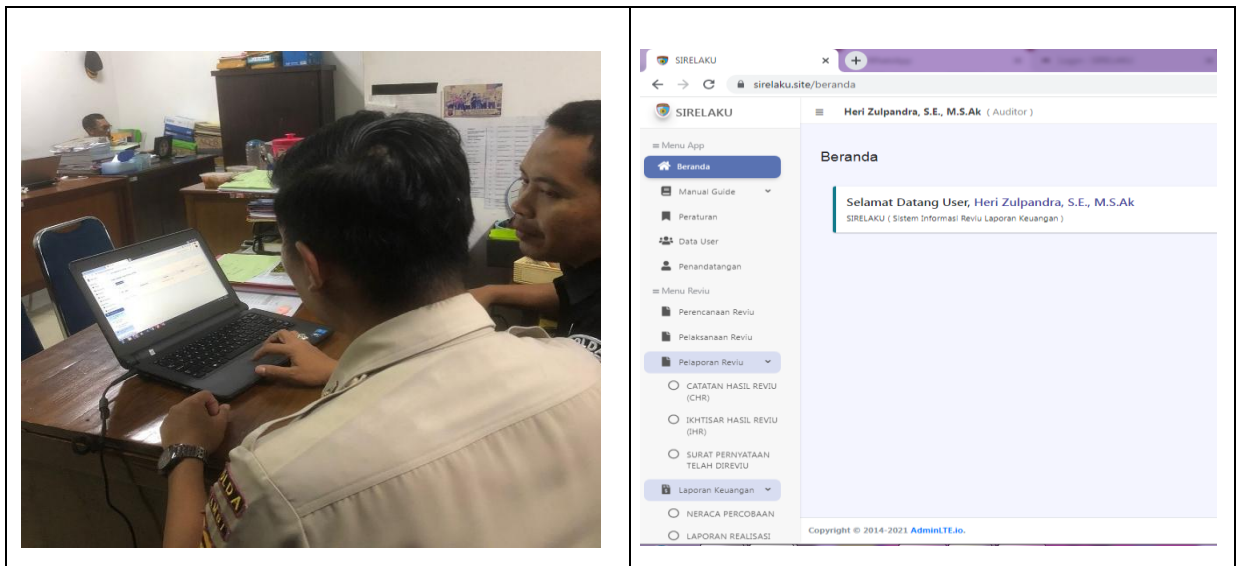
SIRELAKU
sirelaku.site/beranda

SIRELAKU
Heri Zulpandra, S.E., M.S.Ak ( Auditor )

Menu App
Beranda
Manual Guide
Peraturan
Data User
Penandatangan
Menu Reviu
Perencanaan Reviu
Pelaksanaan Reviu
Pelaporan Reviu
CATATAN HASIL REVIU (CHR)
IKHTISAR HASIL REVIU (IHR)
SURAT PERNYATAAN TELAH DIREVIU
Laporan Keuangan
NERACA PERCOBAAN
LAPORAN REALISASI

Beranda

Selamat Datang User, Heri Zulpandra, S.E., M.S.Ak
SIRELAKU ( Sistem Informasi Reviu Laporan Keuangan )

Copyright © 2014-2021 AdminLTE.io.